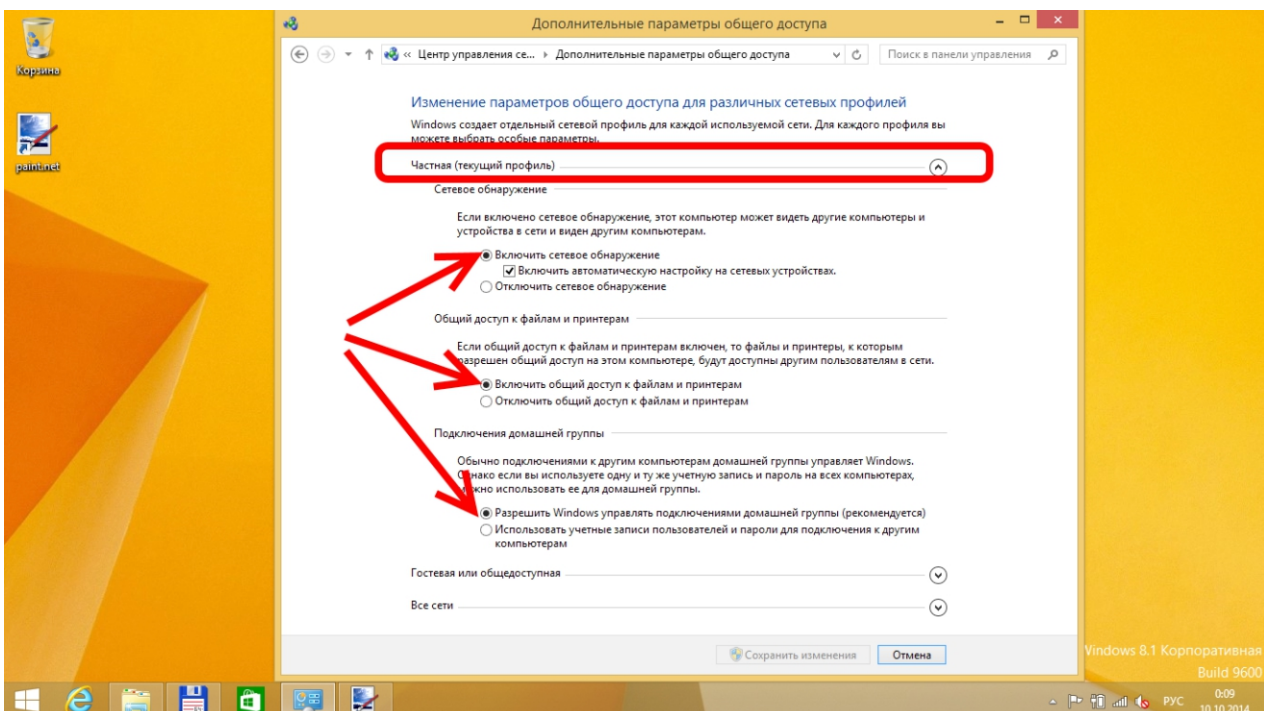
Корзина

paint.net

Дополнительные параметры общего доступа

« Центр управления се... ▸ Дополнительные параметры общего доступа

Поиск в панели управления

Изменение параметров общего доступа для различных сетевых профилей

Windows создает отдельный сетевой профиль для каждой используемой сети. Для каждого профиля вы можете выбрать особые параметры.

Частная (текущий профиль)

Сетевое обнаружение

Если включено сетевое обнаружение, этот компьютер может видеть другие компьютеры и устройства в сети и виден другим компьютерам.

Включить сетевое обнаружение

Включить автоматическую настройку на сетевых устройствах.

Отключить сетевое обнаружение

Общий доступ к файлам и принтерам

Если общий доступ к файлам и принтерам включен, то файлы и принтеры, к которым разрешен общий доступ на этом компьютере, будут доступны другим пользователям в сети.

Включить общий доступ к файлам и принтерам

Отключить общий доступ к файлам и принтерам

Подключения домашней группы

Обычно подключениями к другим компьютерам домашней группы управляет Windows. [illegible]нако если вы используете одну и ту же учетную запись и пароль на всех компьютерах, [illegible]жно использовать ее для домашней группы.

Разрешить Windows управлять подключениями домашней группы (рекомендуется)

Использовать учетные записи пользователей и пароли для подключения к другим компьютерам

Гостевая или общедоступная

Все сети

Сохранить изменения

Отмена

Windows 8.1 Корпоративная
Build 9600

РУС 0:09
10.10.2014